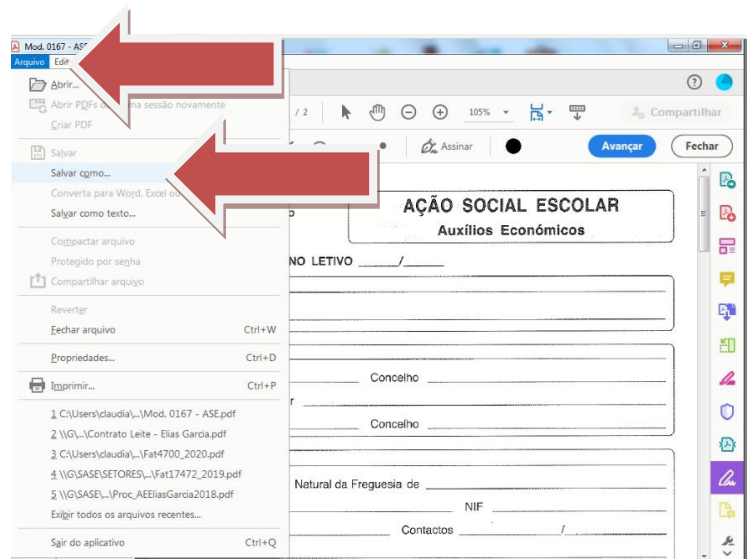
Mod. 0167 - ASE
Arquivo Edit

Abrir...
Abrir PDFs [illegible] sessão novamente
Criar PDF
Salvar
Salvar como...
Converta para Word, Excel ou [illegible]
Salvar como texto...
Compactar arquivo
Protegido por senha
Compartilhar arquivo
Reverter
Fechar arquivo Ctrl+W
Propriedades... Ctrl+D
Imprimir... Ctrl+P
1 C:\Users\claudia\...\Mod. 0167 - ASE.pdf
2 \\G\...\Contrato Leite - Elias Garcia.pdf
3 C:\Users\claudia\...\Fat4700_2020.pdf
4 \\G\SASE\SETORES\...\Fat17472_2019.pdf
5 \\G\SASE\...\Proc_AEEliasGarcia2018.pdf
Exibir todos os arquivos recentes...
Sair do aplicativo Ctrl+Q

/ 2
105%
Compartilhar
Assinar
Avançar
Fechar

AÇÃO SOCIAL ESCOLAR
Auxílios Económicos
NO LETIVO _____/_____
Concelho
Concelho
Natural da Freguesia de
NIF
Contactos